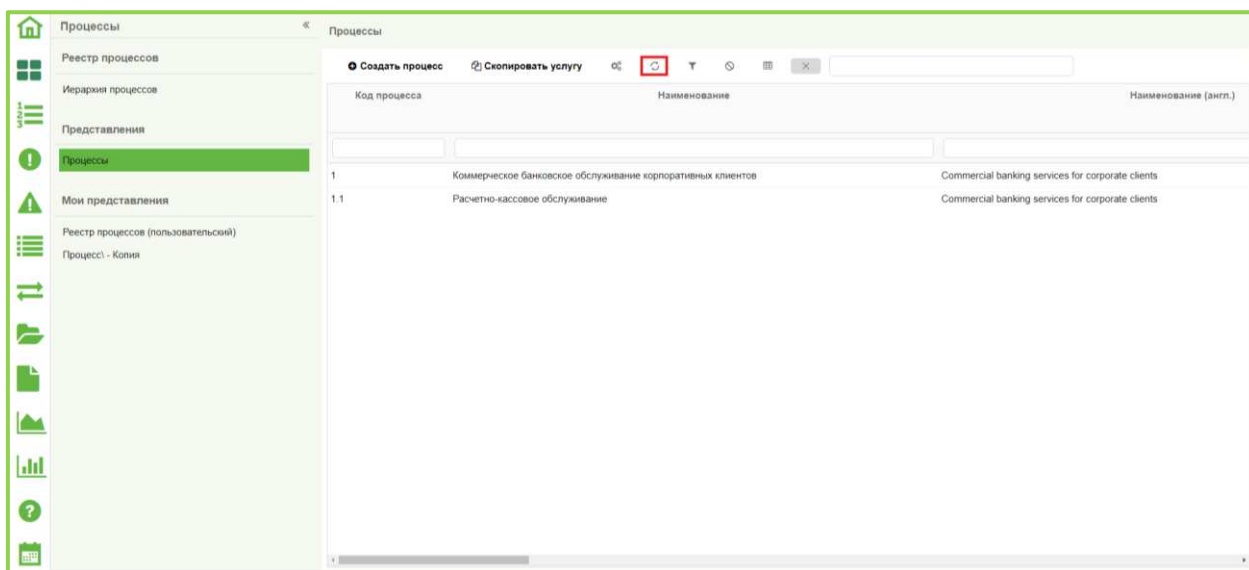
Процессы «

Реестр процессов

Иерархия процессов

Представления

Процессы

Мои представления

Реестр процессов (пользовательский)

Процесс\ - Копия

Процессы

Создать процесс Скопировать услугу

| Код процесса | Наименование | Наименование (англ.) |
|---|---|---|
| 1 | Коммерческое банковское обслуживание корпоративных клиентов | Commercial banking services for corporate clients |
| 1.1 | Расчетно-кассовое обслуживание | Commercial banking services for corporate clients |